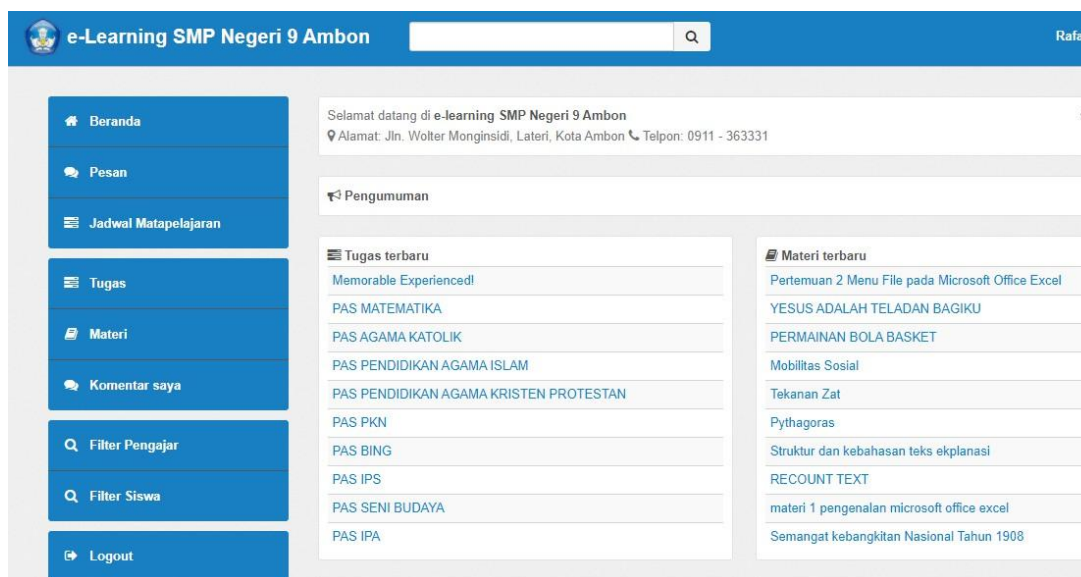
e-Learning SMP Negeri 9 Ambon

Rafa

Beranda

Pesan

Jadwal Matapelajaran

Tugas

Materi

Komentar saya

Filter Pengajar

Filter Siswa

Logout

Selamat datang di e-learning SMP Negeri 9 Ambon
Alamat: Jln. Wolter Monginsidi, Lateri, Kota Ambon Telpon: 0911 - 363331

Pengumuman

Tugas terbaru
Memorable Experienced!
PAS MATEMATIKA
PAS AGAMA KATOLIK
PAS PENDIDIKAN AGAMA ISLAM
PAS PENDIDIKAN AGAMA KRISTEN PROTESTAN
PAS PKN
PAS BING
PAS IPS
PAS SENI BUDAYA
PAS IPA

Materi terbaru
Pertemuan 2 Menu File pada Microsoft Office Excel
YESUS ADALAH TELADAN BAGIKU
PERMAINAN BOLA BASKET
Mobilitas Sosial
Tekanan Zat
Pythagoras
Struktur dan kebahasan teks ekplanasi
RECOUNT TEXT
materi 1 pengenalan microsoft office excel
Semangat kebangkitan Nasional Tahun 1908